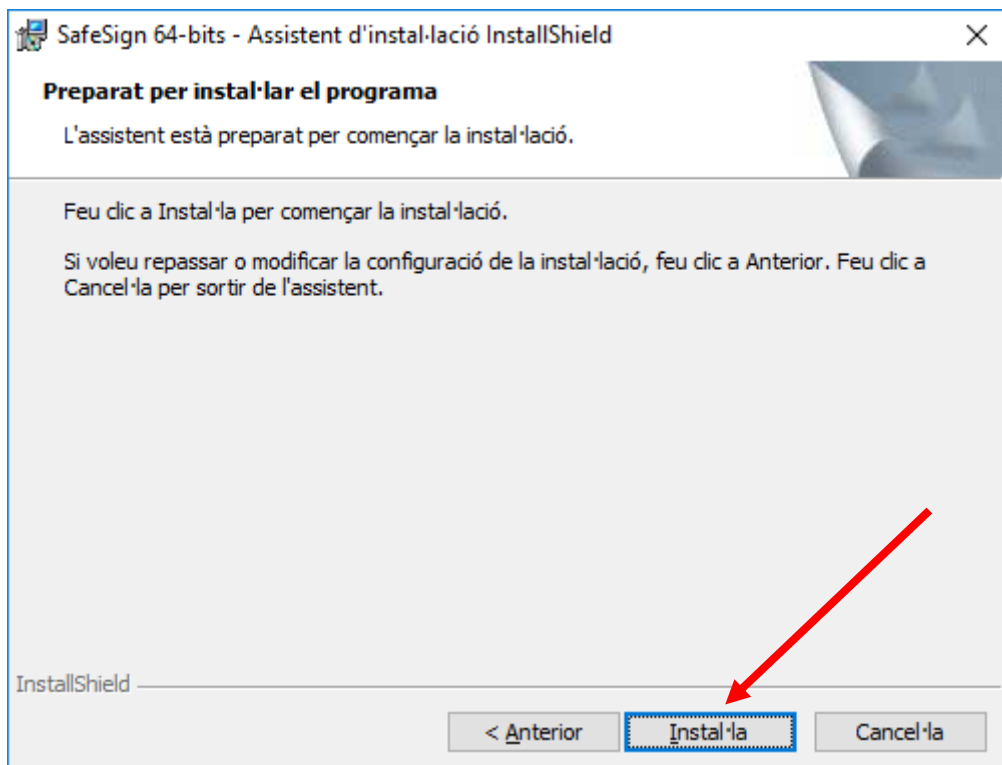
SafeSign 64-bits - Assistent d'instal·lació InstallShield

Preparat per instal·lar el programa

L'assistent està preparat per començar la instal·lació.

Feu clic a Instal·la per començar la instal·lació.

Si voleu repassar o modificar la configuració de la instal·lació, feu clic a Anterior. Feu clic a Cancel·la per sortir de l'assistent.

InstallShield

< Anterior

Instal·la

Cancel·la